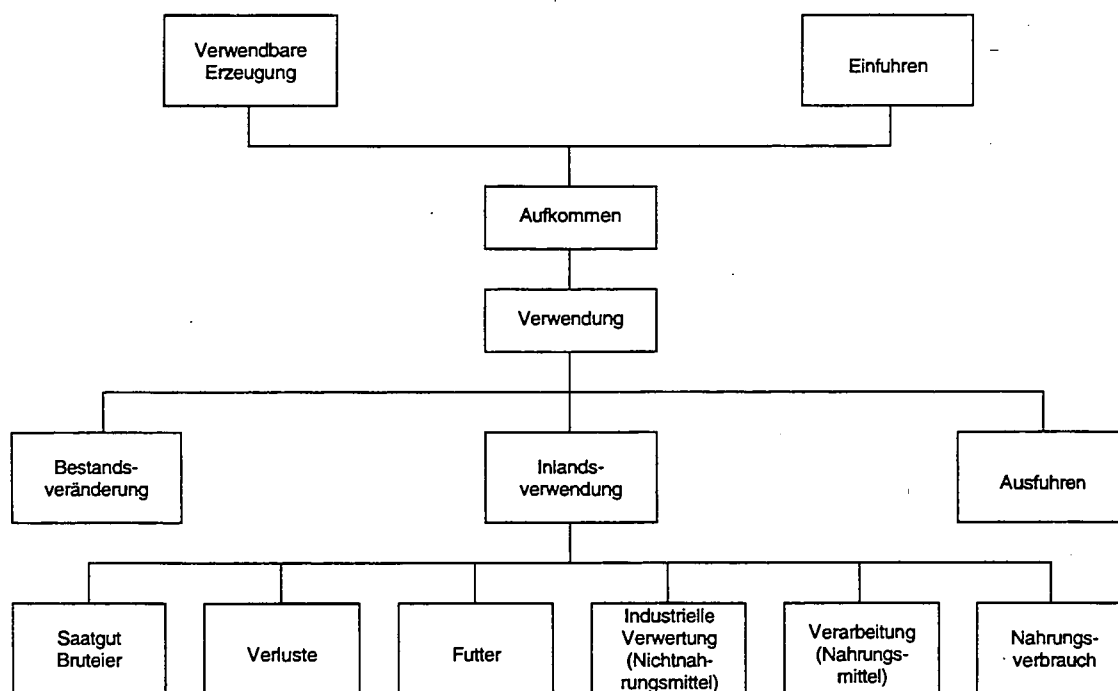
Verwendbare Erzeugung

Einfuhren

Aufkommen

Verwendung

Bestandsveränderung

Inlandsverwendung

Ausfuhren

Saatgut Bruteier

Verluste

Futter

Industrielle Verwertung (Nichtnahrungsmittel)

Verarbeitung (Nahrungsmittel)

Nahrungsverbrauch